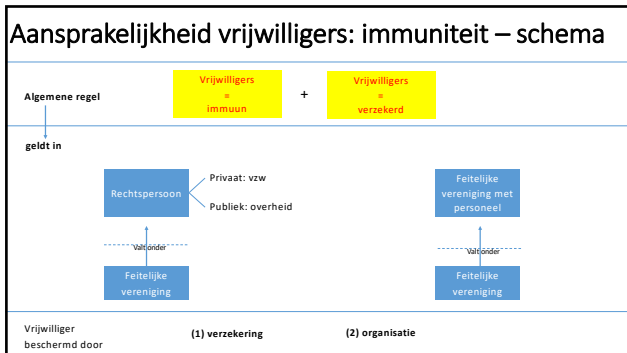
Aansprakelijkheid vrijwilligers: immuniteit – schema

Algemene regel

Vrijwilligers = immuun

+

Vrijwilligers = verzekerd

geldt in

Rechtspersoon

Privaat: vzw

Publiek: overheid

Valt onder

Feitelijke vereniging

Feitelijke vereniging met personeel

Valt onder

Feitelijke vereniging

Vrijwilliger beschermd door

(1) verzekering

(2) organisatie